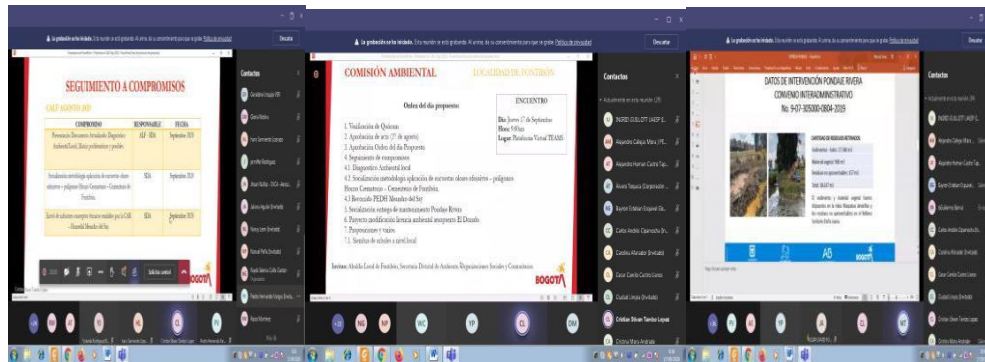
La grabación se ha iniciado. Descartar

SEGUIMIENTO A COMPROMISOS

CAL AGOSTO 2019

| COMPROMISO | RESPONSABLE | FECHA |
|---|---|---|
| Presentación Documento Actualizado Diagnóstico Ambiental Local, líneas problemáticas y posibles... | ALF - SDA | Septiembre 2019 |
| Socialización metodológica aplicación de encuestas olores ofensivos – polígono Hoyos Cementeros – Cementerio de Fontibón. | SDA | Septiembre 2019 |
| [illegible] | SDA | Septiembre 2019 |

BOGOTÁ

Contactos

La grabación se ha iniciado. Descartar

COMISIÓN AMBIENTAL

LOCALIDAD DE FONTIBÓN

Orden del día propuesto:

ENCUENTRO
Día: Jueves 17 de Septiembre
Hora: 9:00am
Lugar: Plataforma Virtual TEAMS

1. Verificación de Quórum
2. Aprobación de acta (27 de agosto)
3. Aprobación Orden del día Propuesto
4. Seguimiento de compromisos
4.1. Diagnóstico Ambiental local
4.2. Socialización metodológica aplicación de encuestas olores ofensivos – polígono Hoyos Cementeros – Cementerio de Fontibón.
4.3. Borrador PEDH Meandro del Say
5. Socialización entrega de mantenimiento Pondaje Rivera
6. Proyecto modificación licencia ambiental aeropuerto El Dorado
7. Proposiciones y varios
7.1. Semillas de saludo a nivel local

Invitan: Alcaldía Local de Fontibón, Secretaría Distrital de Ambiente, Organizaciones Sociales y Comunitarias

BOGOTÁ

Contactos

DATOS DE INTERVENCIÓN PONDAJE RIVERA
CONVENIO INTERADMINISTRATIVO
No. 9-07-305000-0804-2019

CANTIDAD DE RESIDUOS RETIRADOS

AB

BOGOTÁ

Contactos